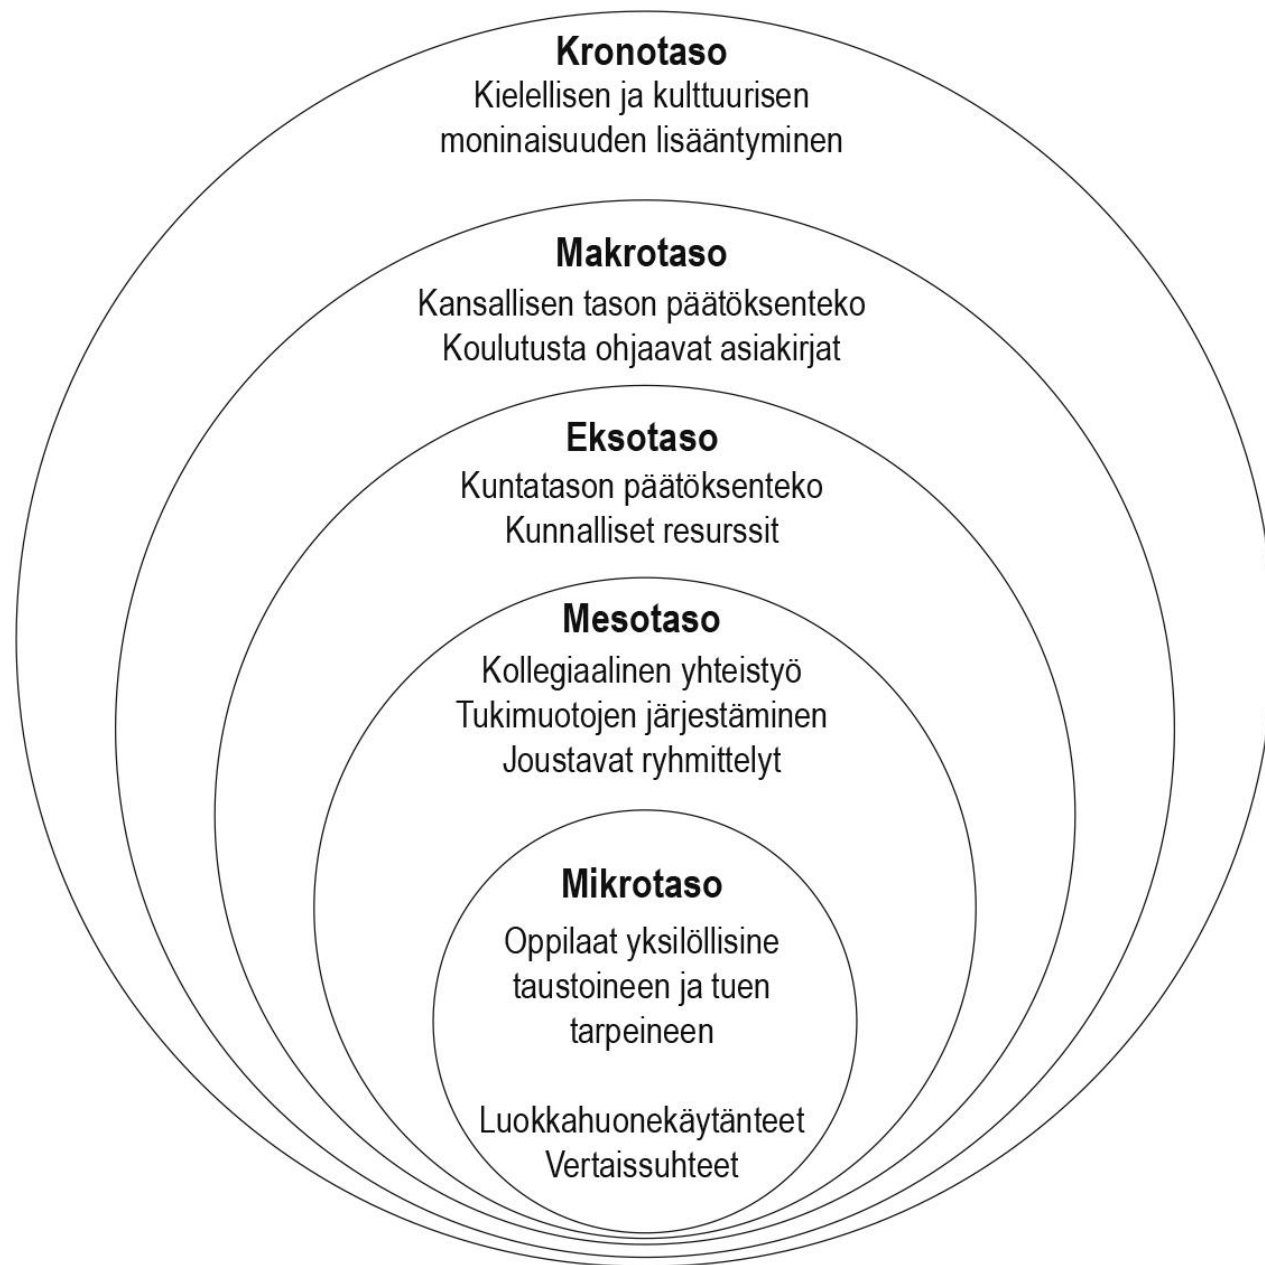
Kronotaso
Kielellisen ja kulttuurisen moninaisuuden lisääntyminen

Makrotaso
Kansallisen tason päätöksenteko
Koulutusta ohjaavat asiakirjat

Eksotaso
Kuntatason päätöksenteko
Kunnalliset resurssit

Mesotaso
Kollegiaalinen yhteistyö
Tukimuotojen järjestäminen
Joustavat ryhmittelyt

Mikrotaso
Oppilaat yksilöllisine taustoineen ja tuen tarpeineen

Luokkahuonekäytänteet
Vertaissuhteet